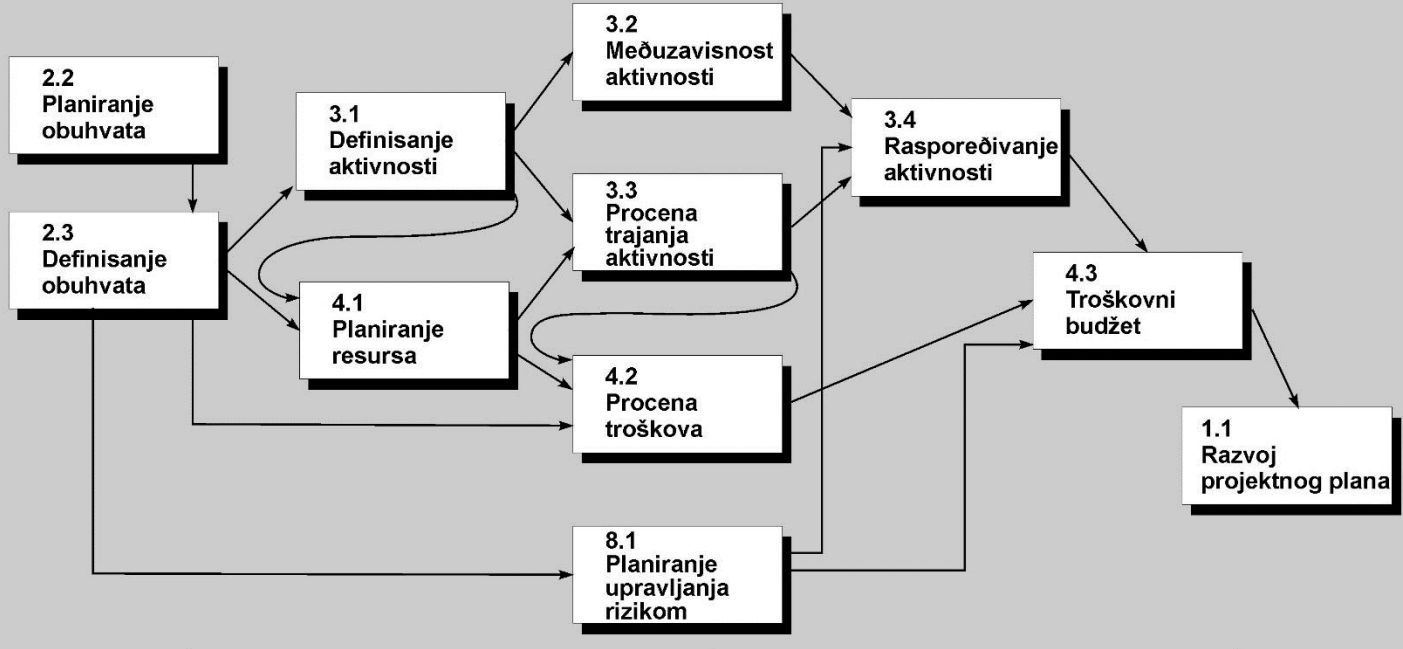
2.2
Planiranje obuhvata

2.3
Definisanje obuhvata

3.1
Definisanje aktivnosti

4.1
Planiranje resursa

3.2
Međuzavisnost aktivnosti

3.3
Procena trajanja aktivnosti

4.2
Procena troškova

8.1
Planiranje upravljanja rizikom

3.4
Raspoređivanje aktivnosti

4.3
Troškovni budžet

1.1
Razvoj projektnog plana